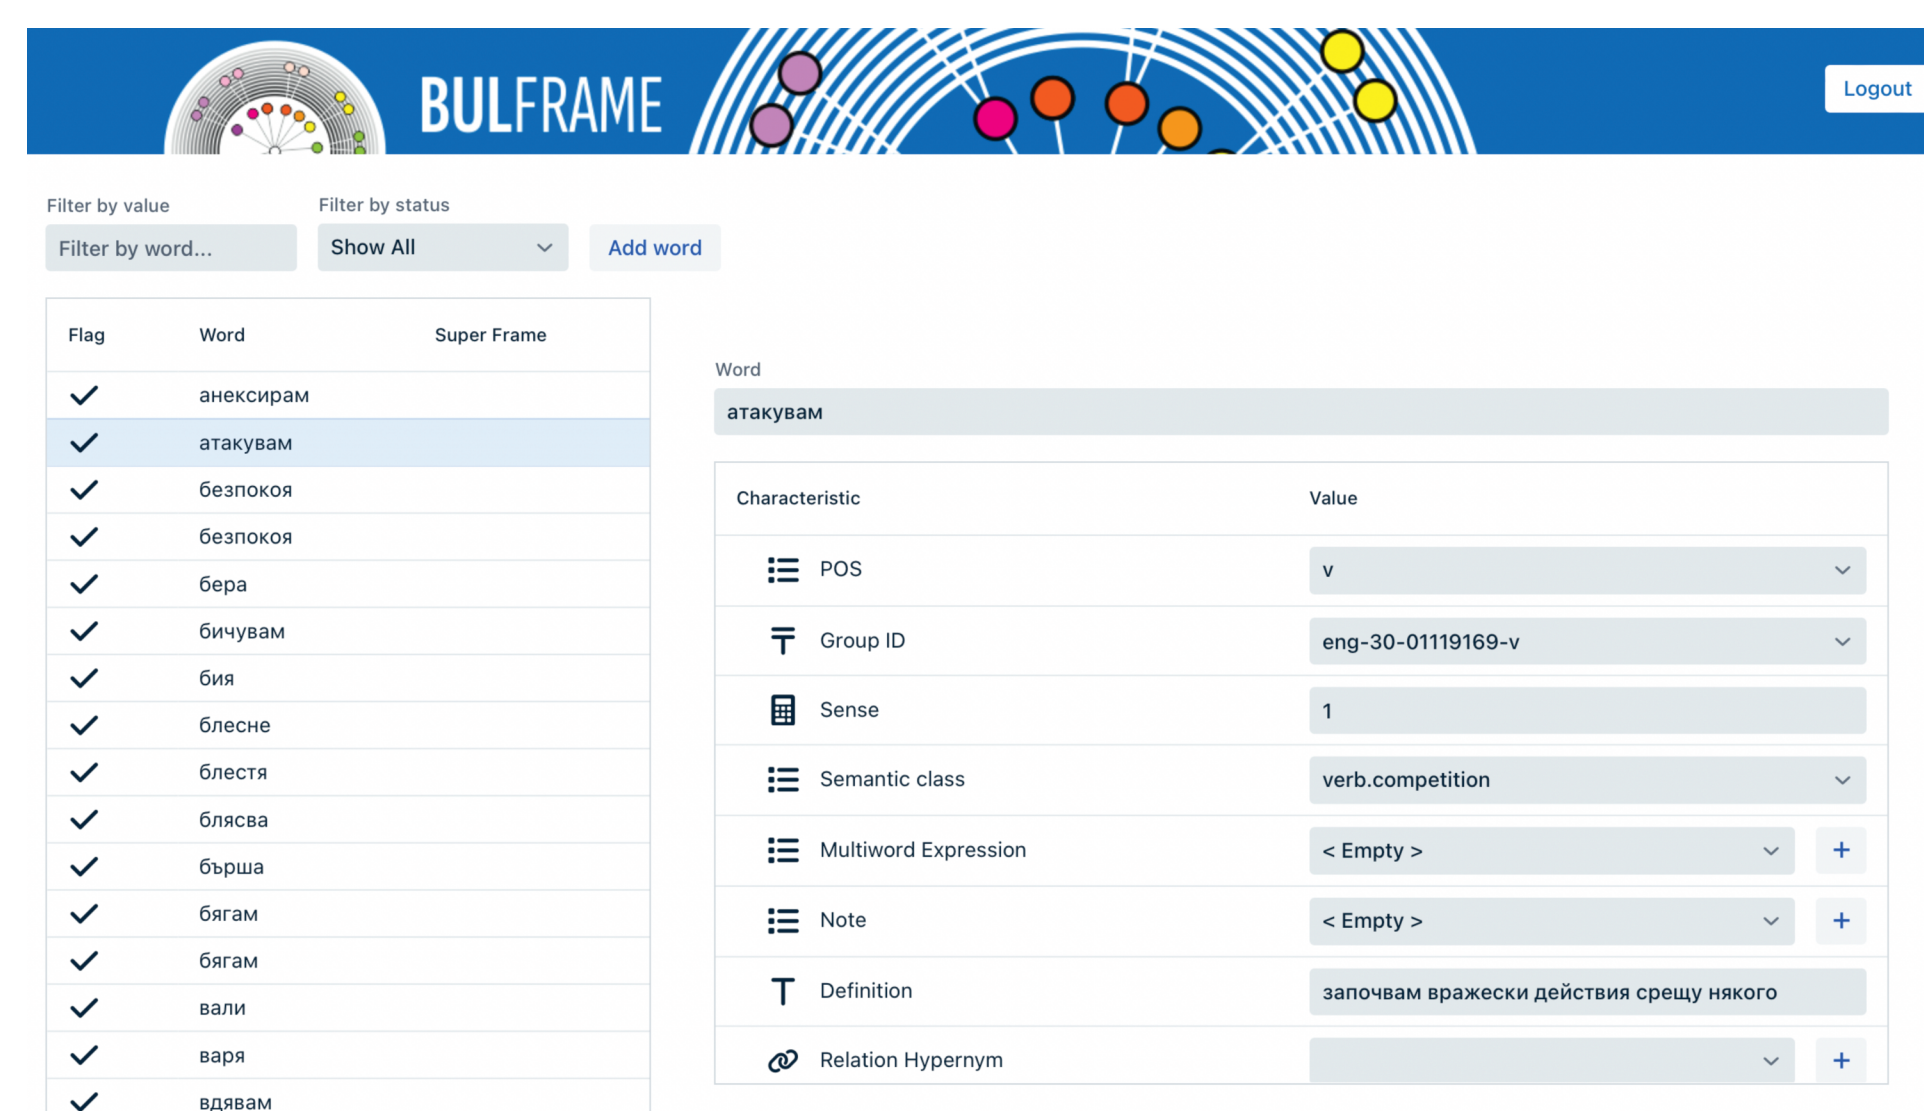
BULFRAME

Logout

Filter by value
Filter by word...

Filter by status
Show All

Add word

| Flag | Word | Super Frame |
|---|---|---|
| ✓ | анексирам | |
| ✓ | атакувам | |
| ✓ | безпокоя | |
| ✓ | безпокоя | |
| ✓ | бера | |
| ✓ | бичувам | |
| ✓ | бия | |
| ✓ | блесне | |
| ✓ | блестя | |
| ✓ | блясва | |
| ✓ | бърша | |
| ✓ | бягам | |
| ✓ | бягам | |
| ✓ | вали | |
| ✓ | варя | |
| ✓ | вдявам | |

Word
атакувам

| Characteristic | Value |
|---|---|
| POS | v |
| Group ID | eng-30-01119169-v |
| Sense | 1 |
| Semantic class | verb.competition |
| Multiword Expression | < Empty > + |
| Note | < Empty > + |
| Definition | започвам вражески действия срещу някого |
| Relation Hypernym | + |